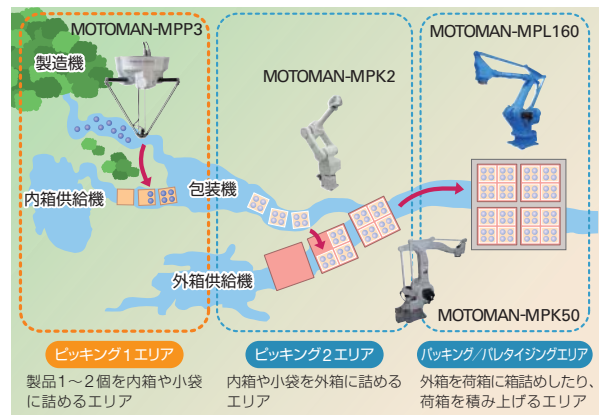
MOTOMAN-MPP3

製造機

MOTOMAN-MPK2

MOTOMAN-MPL160

内箱供給機

包装機

外箱供給機

MOTOMAN-MPK50

ピッキング１エリア

製品１～２個を内箱や小袋に詰めるエリア

ピッキング２エリア

内箱や小袋を外箱に詰めるエリア

パッキング／パレタイジングエリア

外箱を荷箱に箱詰めしたり、荷箱を積み上げるエリア